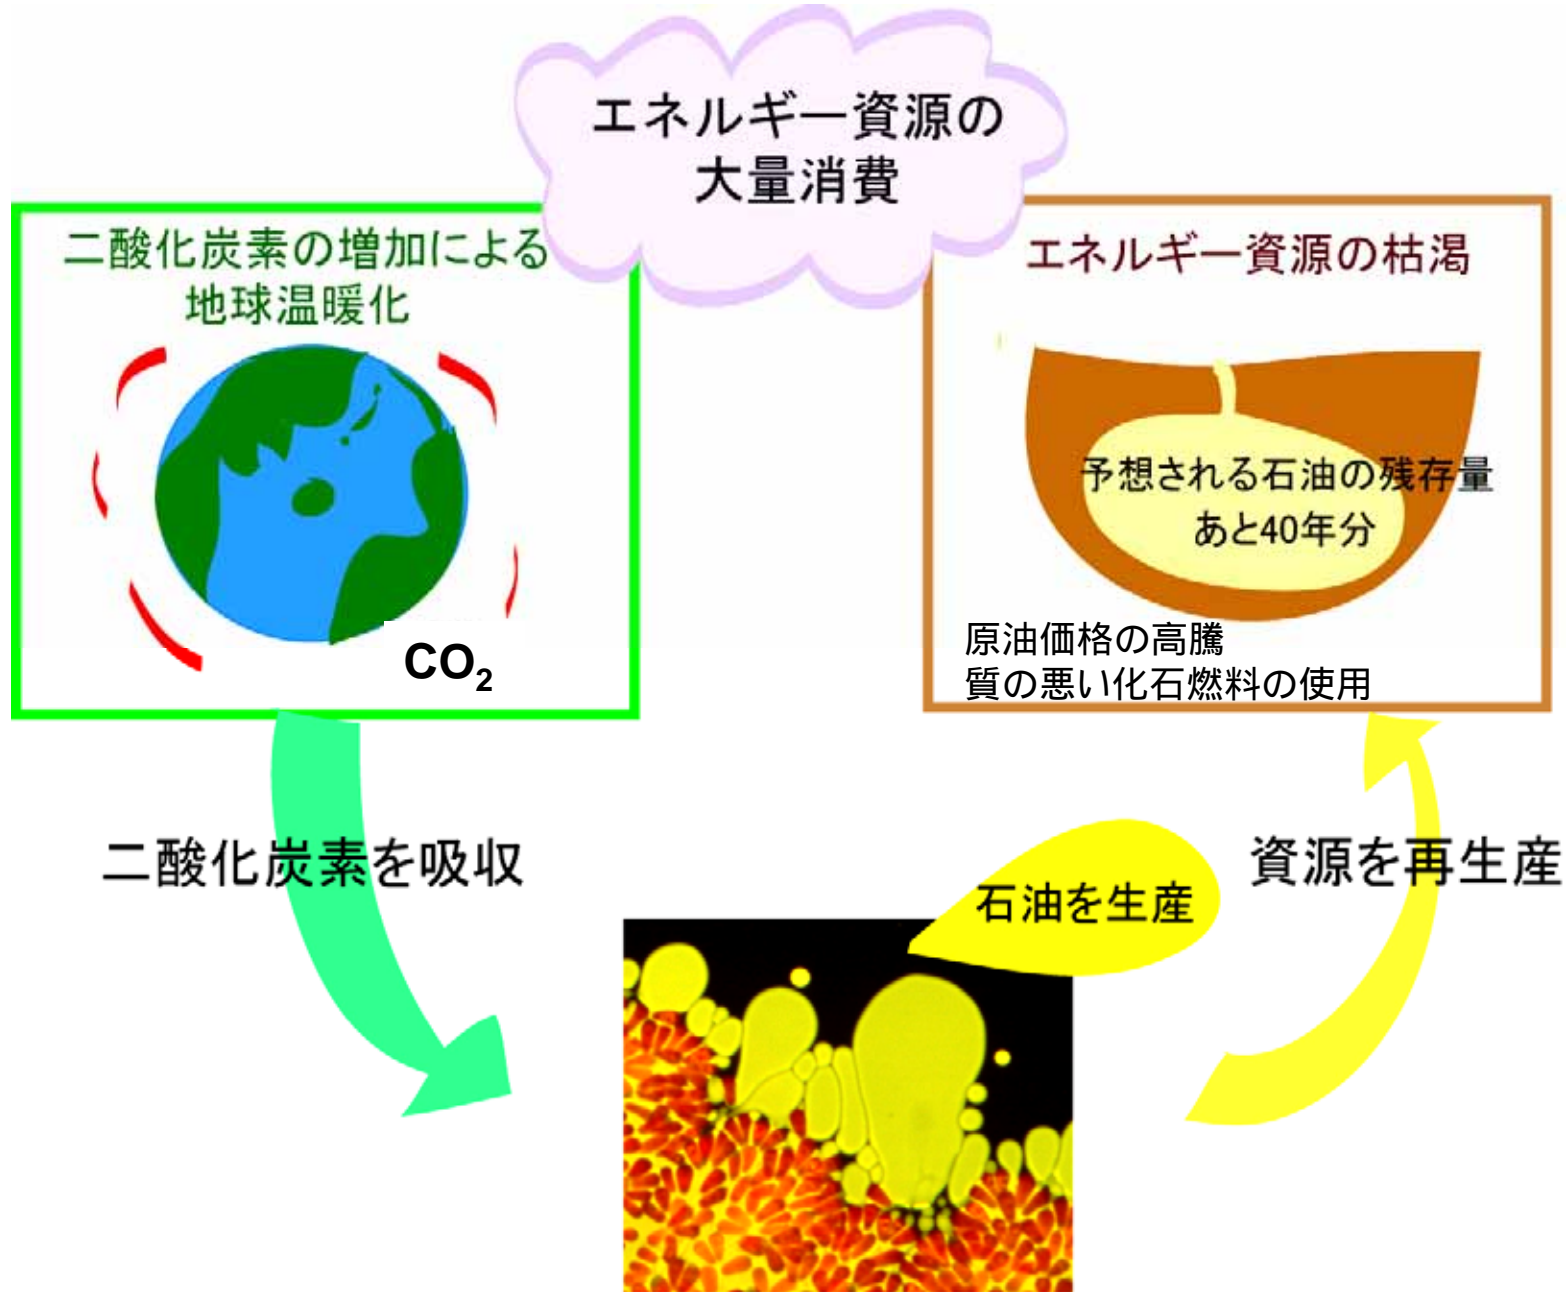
エネルギー資源の
大量消費

二酸化炭素の増加による
地球温暖化

$CO_2$

エネルギー資源の枯渇

予想される石油の残存量
あと40年分

原油価格の高騰
質の悪い化石燃料の使用

二酸化炭素を吸収

石油を生産

資源を再生産